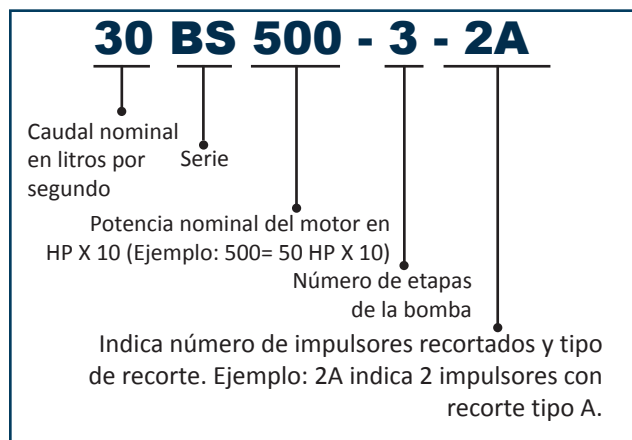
30 BS 500 - 3 - 2A

Caudal nominal en litros por segundo

Serie

Potencia nominal del motor en HP X 10 (Ejemplo: 500= 50 HP X 10)

Número de etapas de la bomba

Indica número de impulsores recortados y tipo de recorte. Ejemplo: 2A indica 2 impulsores con recorte tipo A.